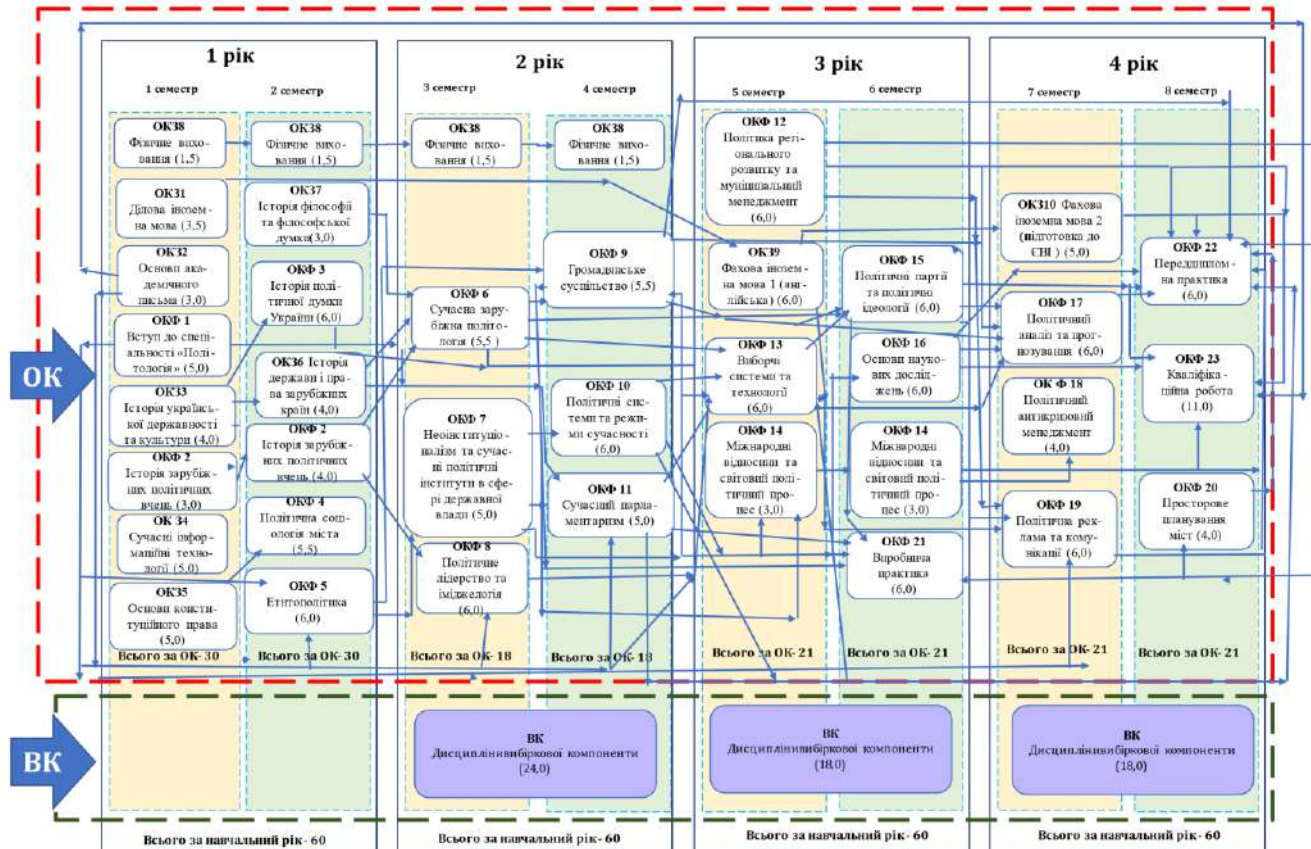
1 рік

1 семестр

2 семестр

ОК38 Фізичне виховання (1,5)

ОК31 Ділова іноземна мова (3,5)

ОК32 Основи академічного письма (3,0)

ОКФ 1 Вступ до спеціальності «Політологія» (5,0)

ОК33 Історія української державності та культури (4,0)

ОКФ 2 Історія зарубіжних політичних вчень (3,0)

ОК 34 Сучасні інформаційні технології (5,0)

ОК35 Основи конституційного права (5,0)

Всього за ОК- 30

ОК38 Фізичне виховання (1,5)

ОК37 Історія філософії та філософської думки(3,0)

ОКФ 3 Історія політичної думки України (6,0)

ОК36 Історія держави і права зарубіжних країн (4,0)

ОКФ 2 Історія зарубіжних політичних вчень (4,0)

ОКФ 4 Політична соціологія міста (5,5)

ОКФ 5 Етнополітика (6,0)

Всього за ОК- 30

2 рік

3 семестр

4 семестр

ОК38 Фізичне виховання (1,5)

ОКФ 6 Сучасна зарубіжна політологія (5,5 )

ОКФ 7 Неоінституціоналізм та сучасні політичні інститути в сфері державної влади (5,0)

ОКФ 8 Політичне лідерство та іміджелогія (6,0)

Всього за ОК- 18

ОК38 Фізичне виховання (1,5)

ОКФ 9 Громадянське суспільство (5,5)

ОКФ 10 Політичні системи та режими сучасності (6,0)

ОКФ 11 Сучасний парламентаризм (5,0)

Всього за ОК- 18

3 рік

5 семестр

6 семестр

ОКФ 12 Політика регіонального розвитку та муніципальний менеджмент (6,0)

ОК39 Фахова іноземна мова 1 (англійська) (6,0)

ОКФ 13 Виборчі системи та технології (6,0)

ОКФ 14 Міжнародні відносини та світовий політичний процес (3,0)

Всього за ОК- 21

ОКФ 15 Політичні партії та політичні ідеології (6,0)

ОКФ 16 Основи наукових досліджень (6,0)

ОКФ 14 Міжнародні відносини та світовий політичний процес (3,0)

ОКФ 21 Виробнича практика (6,0)

Всього за ОК- 21

4 рік

7 семестр

8 семестр

ОК310 Фахова іноземна мова 2 (підготовка до ЄВІ ) (5,0)

ОКФ 17 Політичний аналіз та прогнозування (6,0)

ОК Ф 18 Політичний антикризовий менеджмент (4,0)

ОКФ 19 Політична реклама та комунікації (6,0)

Всього за ОК- 21

ОКФ 22 Переддипломна практика (6,0)

ОКФ 23 Кваліфікаційна робота (11,0)

ОКФ 20 Просторове планування міст (4,0)

Всього за ОК- 21

ОК

ВК

ВК Дисципліни вибіркової компоненти (24,0)

ВК Дисципліни вибіркової компоненти (18,0)

ВК Дисципліни вибіркової компоненти (18,0)

Всього за навчальний рік - 60

Всього за навчальний рік - 60

Всього за навчальний рік - 60

Всього за навчальний рік - 60